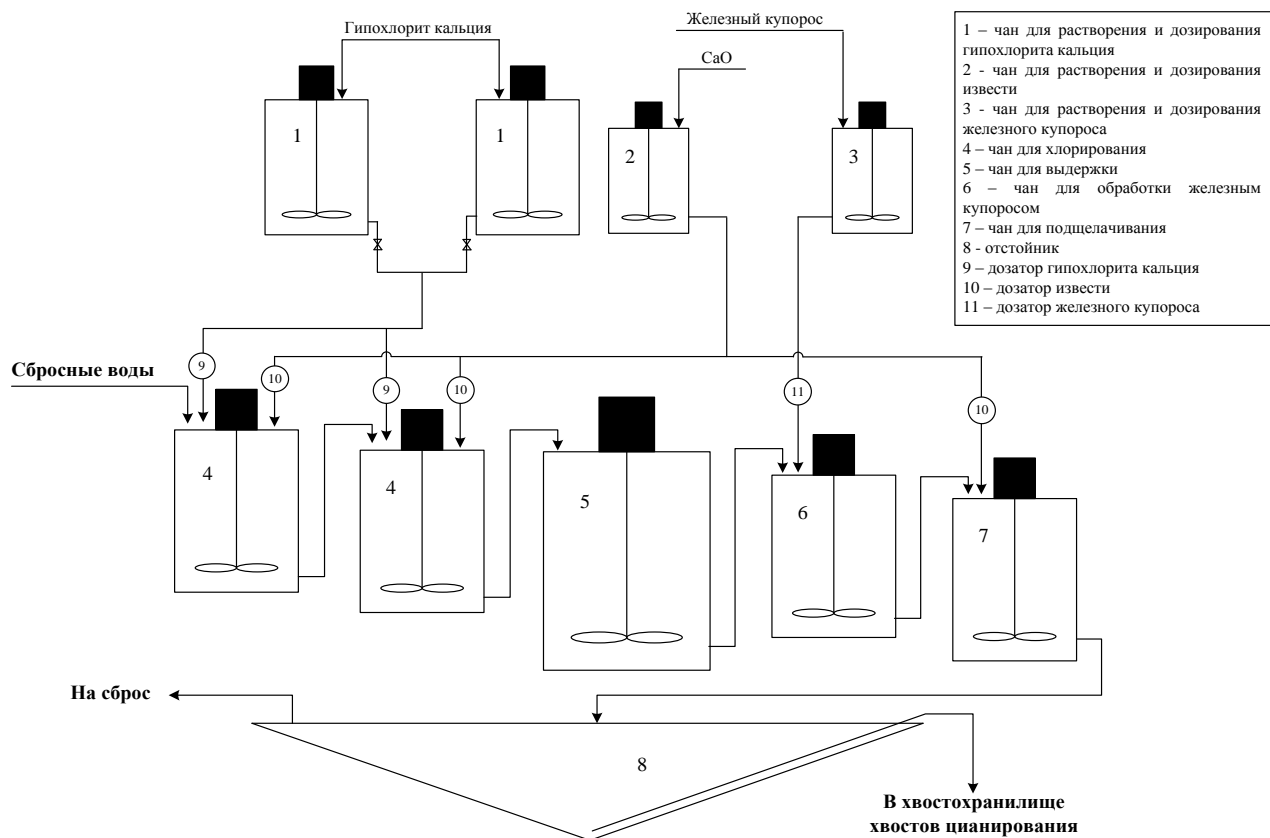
Гипохлорит кальция

Железный купорос

CaO

1 – чан для растворения и дозирования гипохлорита кальция
2 - чан для растворения и дозирования извести
3 - чан для растворения и дозирования железного купороса
4 – чан для хлорирования
5 – чан для выдержки
6 – чан для обработки железным купоросом
7 – чан для подщелачивания
8 - отстойник
9 – дозатор гипохлорита кальция
10 – дозатор извести
11 – дозатор железного купороса

1

1

2

3

9

10

9

10

11

10

Сбросные воды

4

4

5

6

7

На сброс

8

В хвостохранилище хвостов цианирования